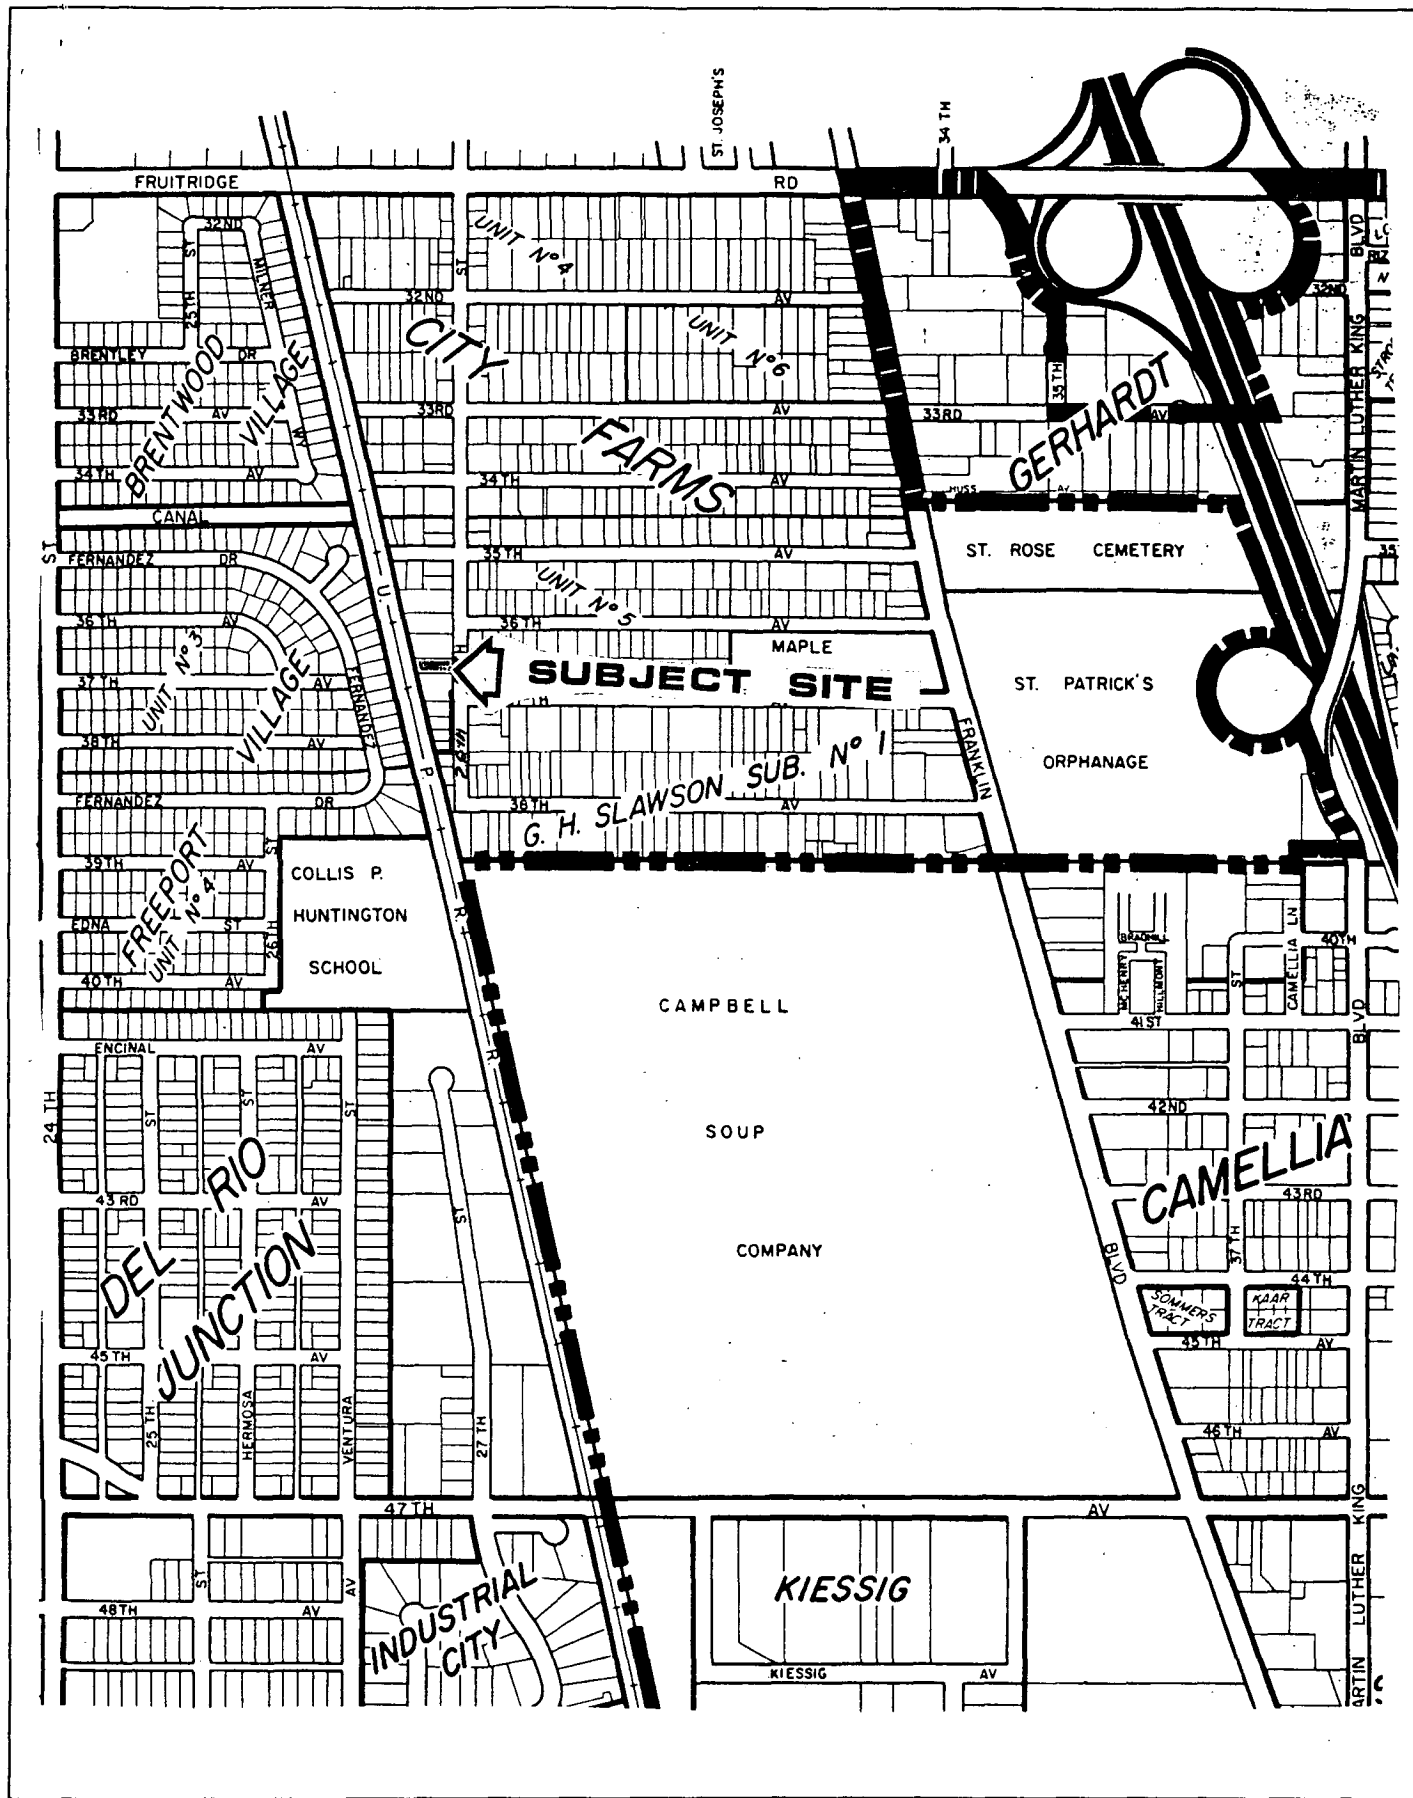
ST. JOSEPH'S
34 TH
FRUITRIDGE
RD
32ND
ST
25TH
MILNER
UNIT Nº 4
ST
BLVD
32ND
AV
32ND
BRENTLEY
DR
CITY
UNIT Nº 6
MARTIN LUTHER KING
33RD
AV
33RD
AV
BRENTWOOD
VILLAGE
WAY
35TH
GERHARDT
33RD
AV
34TH
AV
34TH
AV
FARMS
MUSS
AV
CANAL
ST
FERNANDEZ
DR
35TH
AV
ST. ROSE CEMETERY
UNIT Nº 5
36TH
AV
36TH
AV
MAPLE
UNIT Nº 3
37TH
AV
SUBJECT SITE
ST. PATRICK'S
FERNANDEZ
VILLAGE
38TH
AV
U.
P.
28TH
G. H. SLAWSON SUB. Nº 1
FRANKLIN
ORPHANAGE
FERNANDEZ
DR
38TH
AV
FREEPORT
ST
COLLIS P.
39TH
AV
HUNTINGTON
UNIT Nº 4
EDNA
ST
26TH
SCHOOL
R
40TH
AV
R
40TH
CAMELLIA LN
ST
41 ST
CAMPBELL
ENCINAL
AV
BLVD
24 TH
ST
ST
ST
SOUP
42ND
DEL
RIO
43 RD
AV
CAMELLIA
43RD
ST
37TH
JUNCTION
COMPANY
BLVD
44TH
SOMMERS TRACT
KAAR TRACT
45TH
AV
45TH
AV
25 TH
HERMOSA
VENTURA
27 TH
46TH
AV
47TH
AV
KING
ST
AV
INDUSTRIAL
CITY
KIESSIG
LUTHER
48TH
AV
KIESSIG
AV
MARTIN